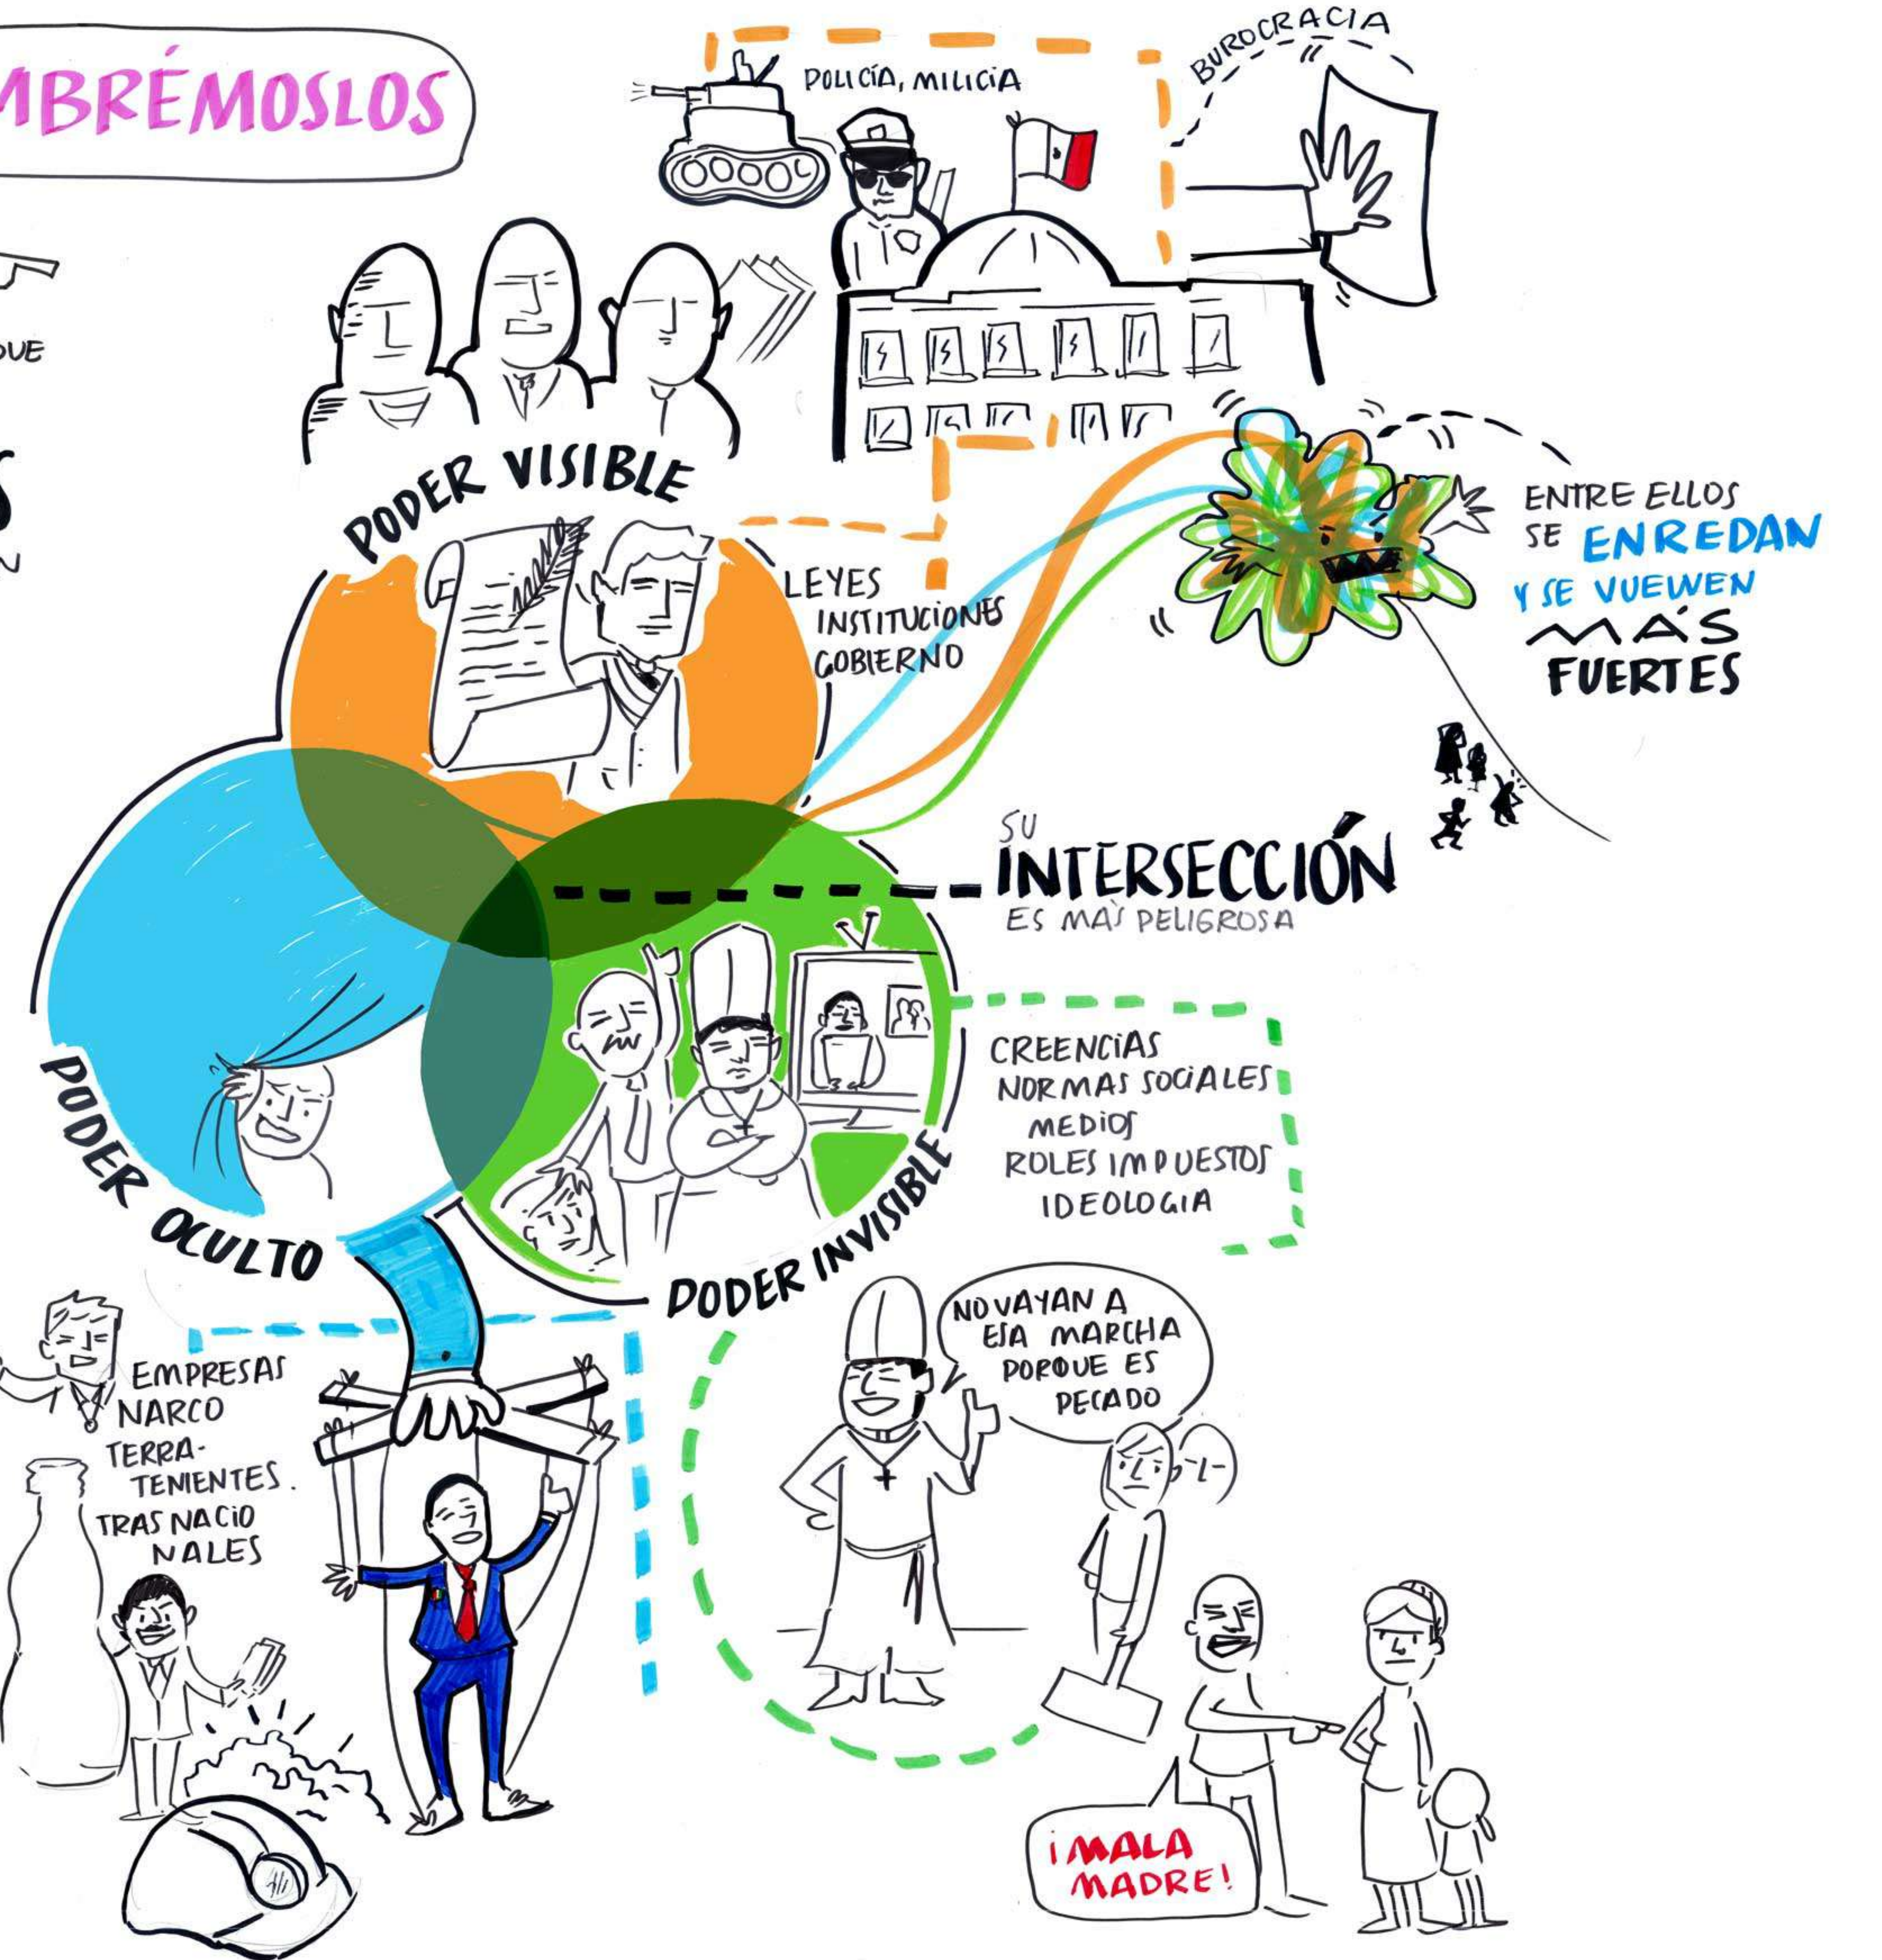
MBRÉMOSLOS

POLICÍA, MILICIA

BUROCRACIA

QUE

S

N

PODER VISIBLE

LEYES
INSTITUCIONES
GOBIERNO

ENTRE ELLOS SE ENREDAN Y SE VUELVEN MÁS FUERTES

SU INTERSECCIÓN ES MÁS PELIGROSA

PODER OCULTO

PODER INVISIBLE

CREENCIAS
NORMAS SOCIALES
MEDIOS
ROLES IMPUESTOS
IDEOLOGIA

EMPRESAS
NARCO
TERRATENIENTES.
TRASNACIONALES

NO VAYAN A ESA MARCHA PORQUE ES PECADO

¡MALA MADRE!